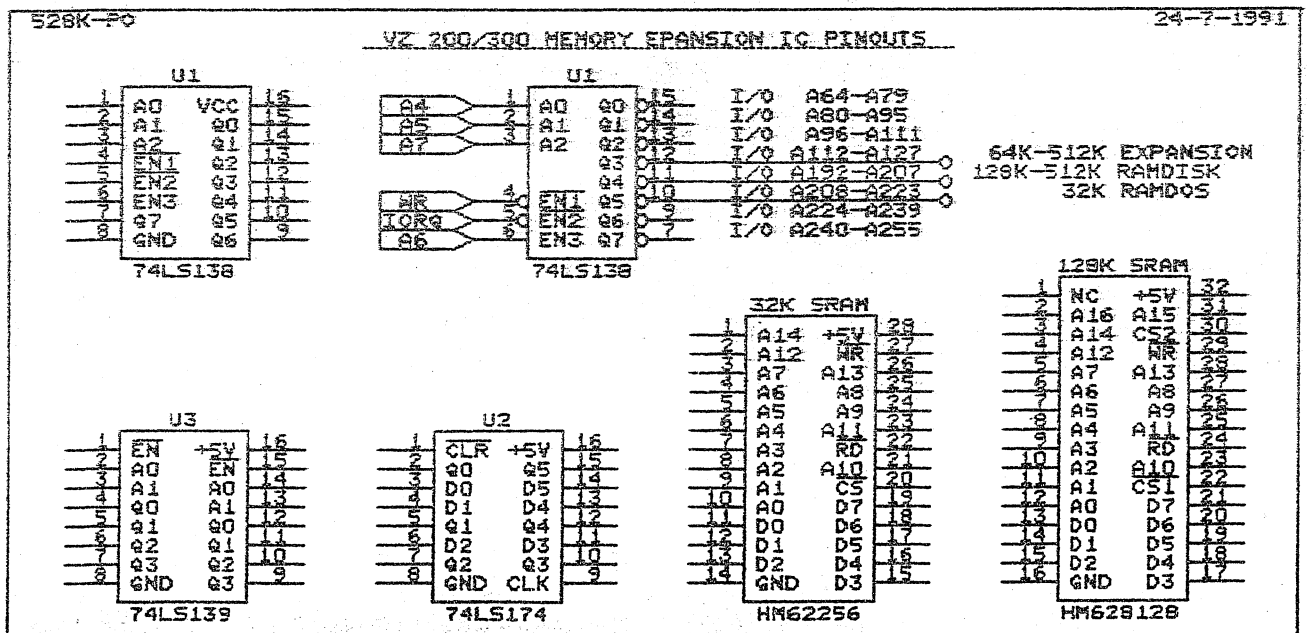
528K-P0

24-7-1991

VZ 200/300 MEMORY EPANSION IC PINOUTS

U1

| 1 | A0 | VCC | 16 |
|---|---|---|---|
| 2 | A1 | Q0 | 15 |
| 3 | A2 | Q1 | 14 |
| 4 | EN1 | Q2 | 13 |
| 5 | EN2 | Q3 | 12 |
| 6 | EN3 | Q4 | 11 |
| 7 | Q7 | Q5 | 10 |
| 8 | GND | Q6 | 9 |

74LS138

U1

A4 1 A0 Q0 15 I/O A64-A79
A5 2 A1 Q1 14 I/O A80-A95
A7 3 A2 Q2 13 I/O A96-A111
Q3 12 I/O A112-A127 64K-512K EXPANSION
Q4 11 I/O A192-A207 128K-512K RAMDISK
WR 4 EN1 Q5 10 I/O A208-A223 32K RAMDOS
IORQ 5 EN2 Q6 9 I/O A224-A239
A6 6 EN3 Q7 7 I/O A240-A255

74LS138

128K SRAM

| 1 | NC | +5V | 32 |
|---|---|---|---|
| 2 | A16 | A15 | 31 |
| 3 | A14 | CS2 | 30 |
| 4 | A12 | WR | 29 |
| 5 | A7 | A13 | 28 |
| 6 | A6 | A8 | 27 |
| 7 | A5 | A9 | 26 |
| 8 | A4 | A11 | 25 |
| 9 | A3 | RD | 24 |
| 10 | A2 | A10 | 23 |
| 11 | A1 | CS1 | 22 |
| 12 | A0 | D7 | 21 |
| 13 | D0 | D6 | 20 |
| 14 | D1 | D5 | 19 |
| 15 | D2 | D4 | 18 |
| 16 | GND | D3 | 17 |

HM628128

32K SRAM

| 1 | A14 | +5V | 28 |
|---|---|---|---|
| 2 | A12 | WR | 27 |
| 3 | A7 | A13 | 26 |
| 4 | A6 | A8 | 25 |
| 5 | A5 | A9 | 24 |
| 6 | A4 | A11 | 23 |
| 7 | A3 | RD | 22 |
| 8 | A2 | A10 | 21 |
| 9 | A1 | CS | 20 |
| 10 | A0 | D7 | 19 |
| 11 | D0 | D6 | 18 |
| 12 | D1 | D5 | 17 |
| 13 | D2 | D4 | 16 |
| 14 | GND | D3 | 15 |

HM62256

U3

| 1 | EN | +5V | 16 |
|---|---|---|---|
| 2 | A0 | EN | 15 |
| 3 | A1 | A0 | 14 |
| 4 | Q0 | A1 | 13 |
| 5 | Q1 | Q0 | 12 |
| 6 | Q2 | Q1 | 11 |
| 7 | Q3 | Q2 | 10 |
| 8 | GND | Q3 | 9 |

74LS139

U2

| 1 | CLR | +5V | 16 |
|---|---|---|---|
| 2 | Q0 | Q5 | 15 |
| 3 | D0 | D5 | 14 |
| 4 | D1 | D4 | 13 |
| 5 | Q1 | Q4 | 12 |
| 6 | D2 | D3 | 11 |
| 7 | Q2 | Q3 | 10 |
| 8 | GND | CLK | 9 |

74LS174